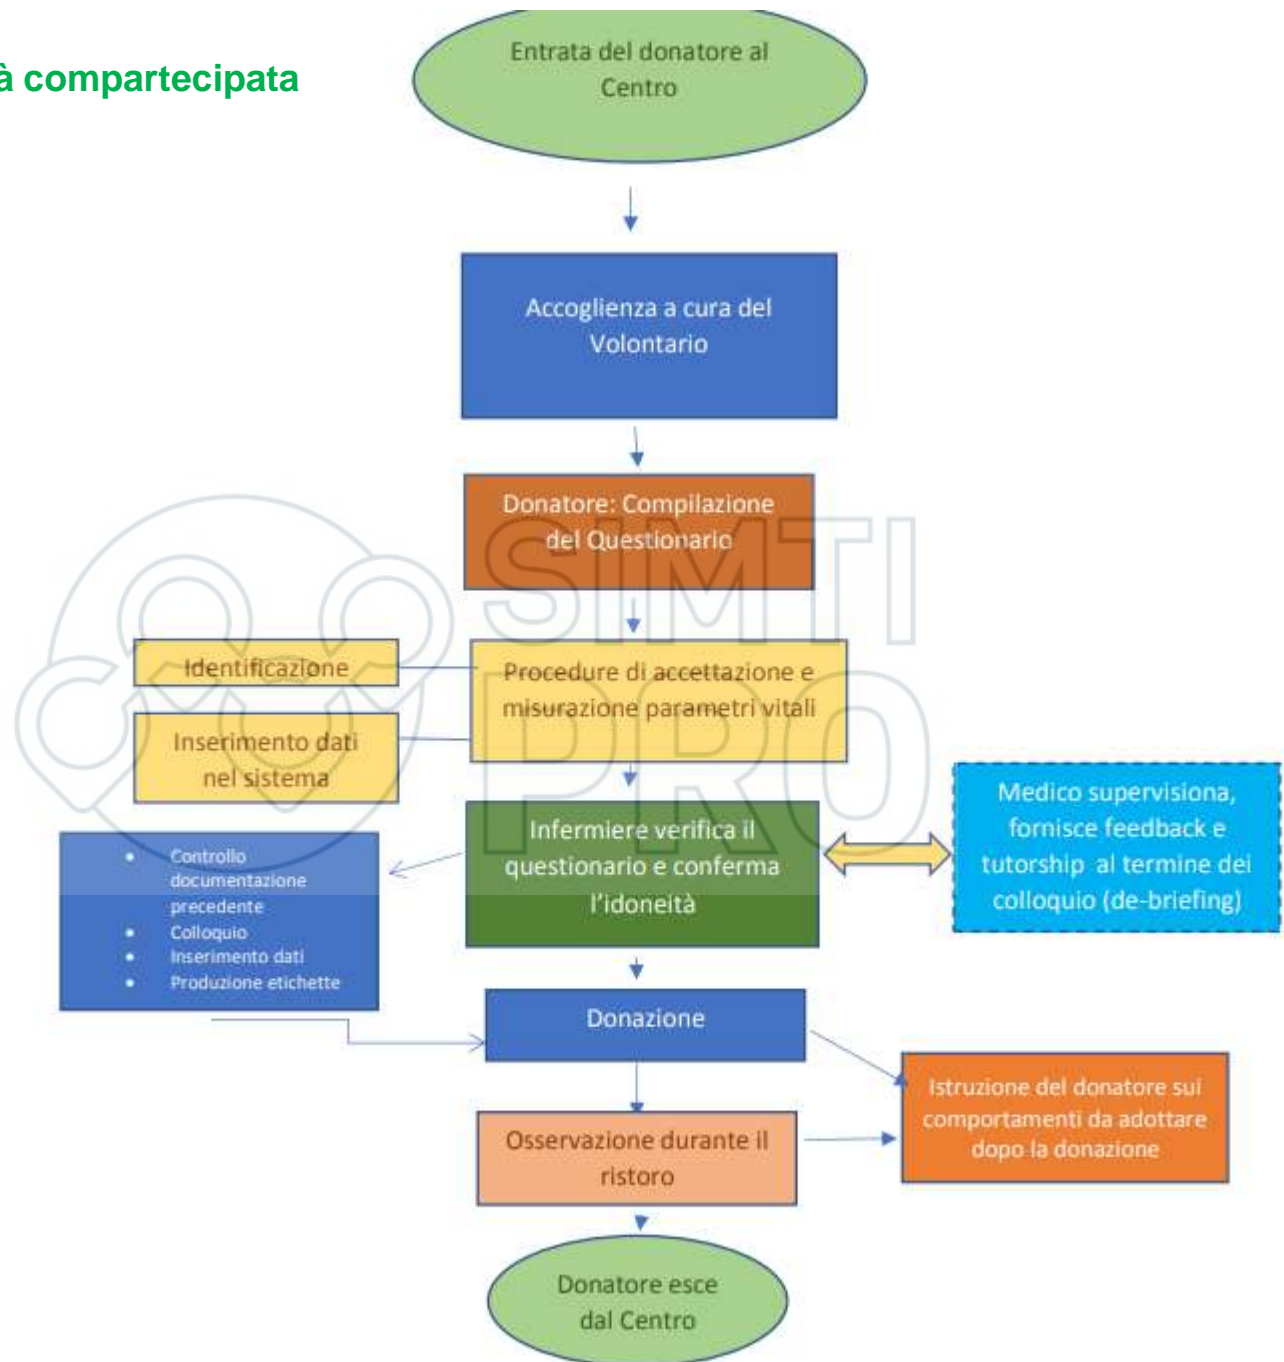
à compartecipata

Entrata del donatore al Centro

Accoglienza a cura del Volontario

Donatore: Compilazione del Questionario

Identificazione

Inserimento dati nel sistema

Procedure di accettazione e misurazione parametri vitali

- Controllo documentazione precedente
- Colloquio
- Inserimento dati
- Produzione etichette

Infermiere verifica il questionario e conferma l'idoneità

Medico supervisiona, fornisce feedback e tutorship al termine dei colloquio (de-briefing)

Donazione

Istruzione del donatore sui comportamenti da adottare dopo la donazione

Osservazione durante il ristoro

Donatore esce dal Centro

SIMTI PRO